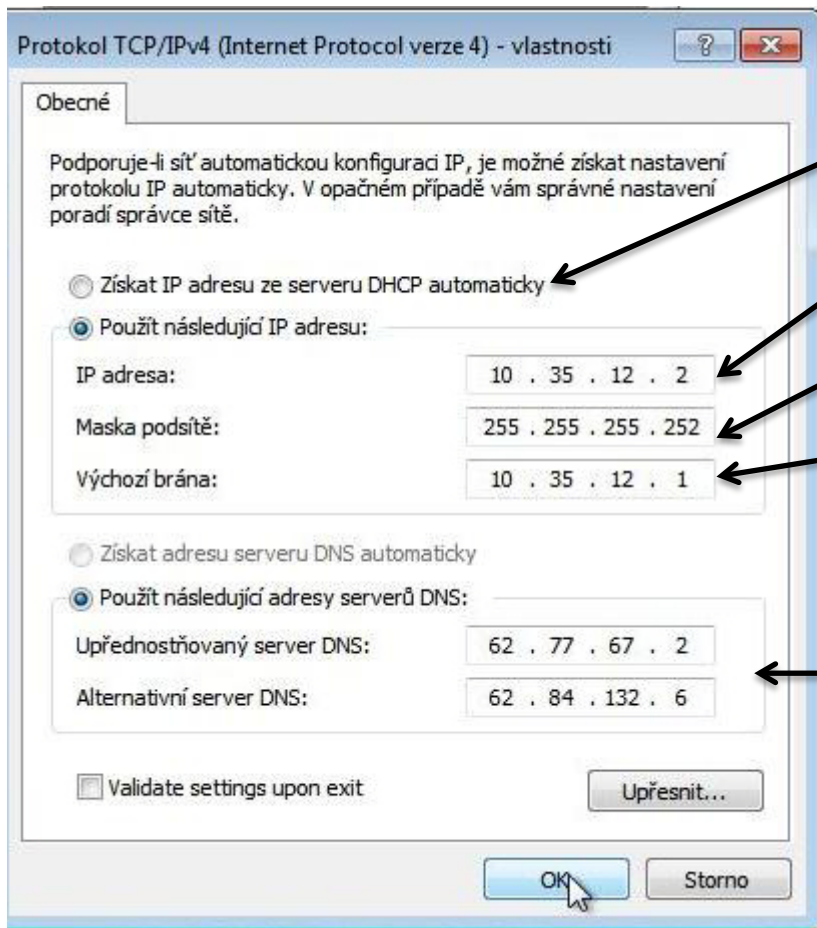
Protokol TCP/IPv4 (Internet Protocol verze 4) - vlastnosti

?

Obecné

Podporuje-li síť automatickou konfiguraci IP, je možné získat nastavení protokolu IP automaticky. V opačném případě vám správné nastavení poradí správce sítě.

Získat IP adresu ze serveru DHCP automaticky

Použít následující IP adresu:

| | |
|---|---|
| IP adresa: | 10 . 35 . 12 . 2 |
| Maska podsítě: | 255 . 255 . 255 . 252 |
| Výchozí brána: | 10 . 35 . 12 . 1 |

Získat adresu serveru DNS automaticky

Použít následující adresy serverů DNS:

| | |
|---|---|
| Upřednostňovaný server DNS: | 62 . 77 . 67 . 2 |
| Alternativní server DNS: | 62 . 84 . 132 . 6 |

Validate settings upon exit

Upřesnit...

OK

Storno